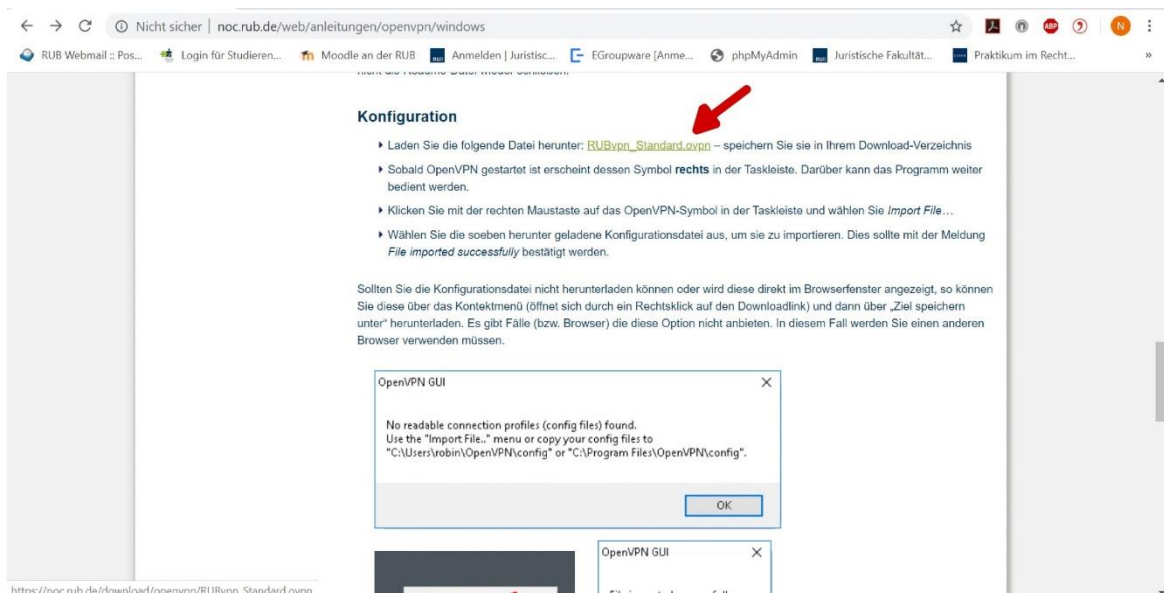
Nicht sicher | noc.rub.de/web/anleitungen/openvpn/windows

RUB Webmail :: Pos... Login für Studieren... Moodle an der RUB Anmelden | Juristisc... EGroupware [Anme... phpMyAdmin Juristische Fakultät... Praktikum im Recht...

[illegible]

Konfiguration

▸ Laden Sie die folgende Datei herunter: RUBvpn_Standard.ovpn – speichern Sie sie in Ihrem Download-Verzeichnis

▸ Sobald OpenVPN gestartet ist erscheint dessen Symbol rechts in der Taskleiste. Darüber kann das Programm weiter bedient werden.

▸ Klicken Sie mit der rechten Maustaste auf das OpenVPN-Symbol in der Taskleiste und wählen Sie Import File…

▸ Wählen Sie die soeben herunter geladene Konfigurationsdatei aus, um sie zu importieren. Dies sollte mit der Meldung File imported successfully bestätigt werden.

Sollten Sie die Konfigurationsdatei nicht herunterladen können oder wird diese direkt im Browserfenster angezeigt, so können Sie diese über das Kontektmenü (öffnet sich durch ein Rechtsklick auf den Downloadlink) und dann über „Ziel speichern unter" herunterladen. Es gibt Fälle (bzw. Browser) die diese Option nicht anbieten. In diesem Fall werden Sie einen anderen Browser verwenden müssen.

OpenVPN GUI

No readable connection profiles (config files) found.
Use the "Import File.." menu or copy your config files to "C:\Users\robin\OpenVPN\config" or "C:\Program Files\OpenVPN\config".

OK

OpenVPN GUI

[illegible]

https://noc.rub.de/download/openvpn/RUBvpn_Standard.ovpn